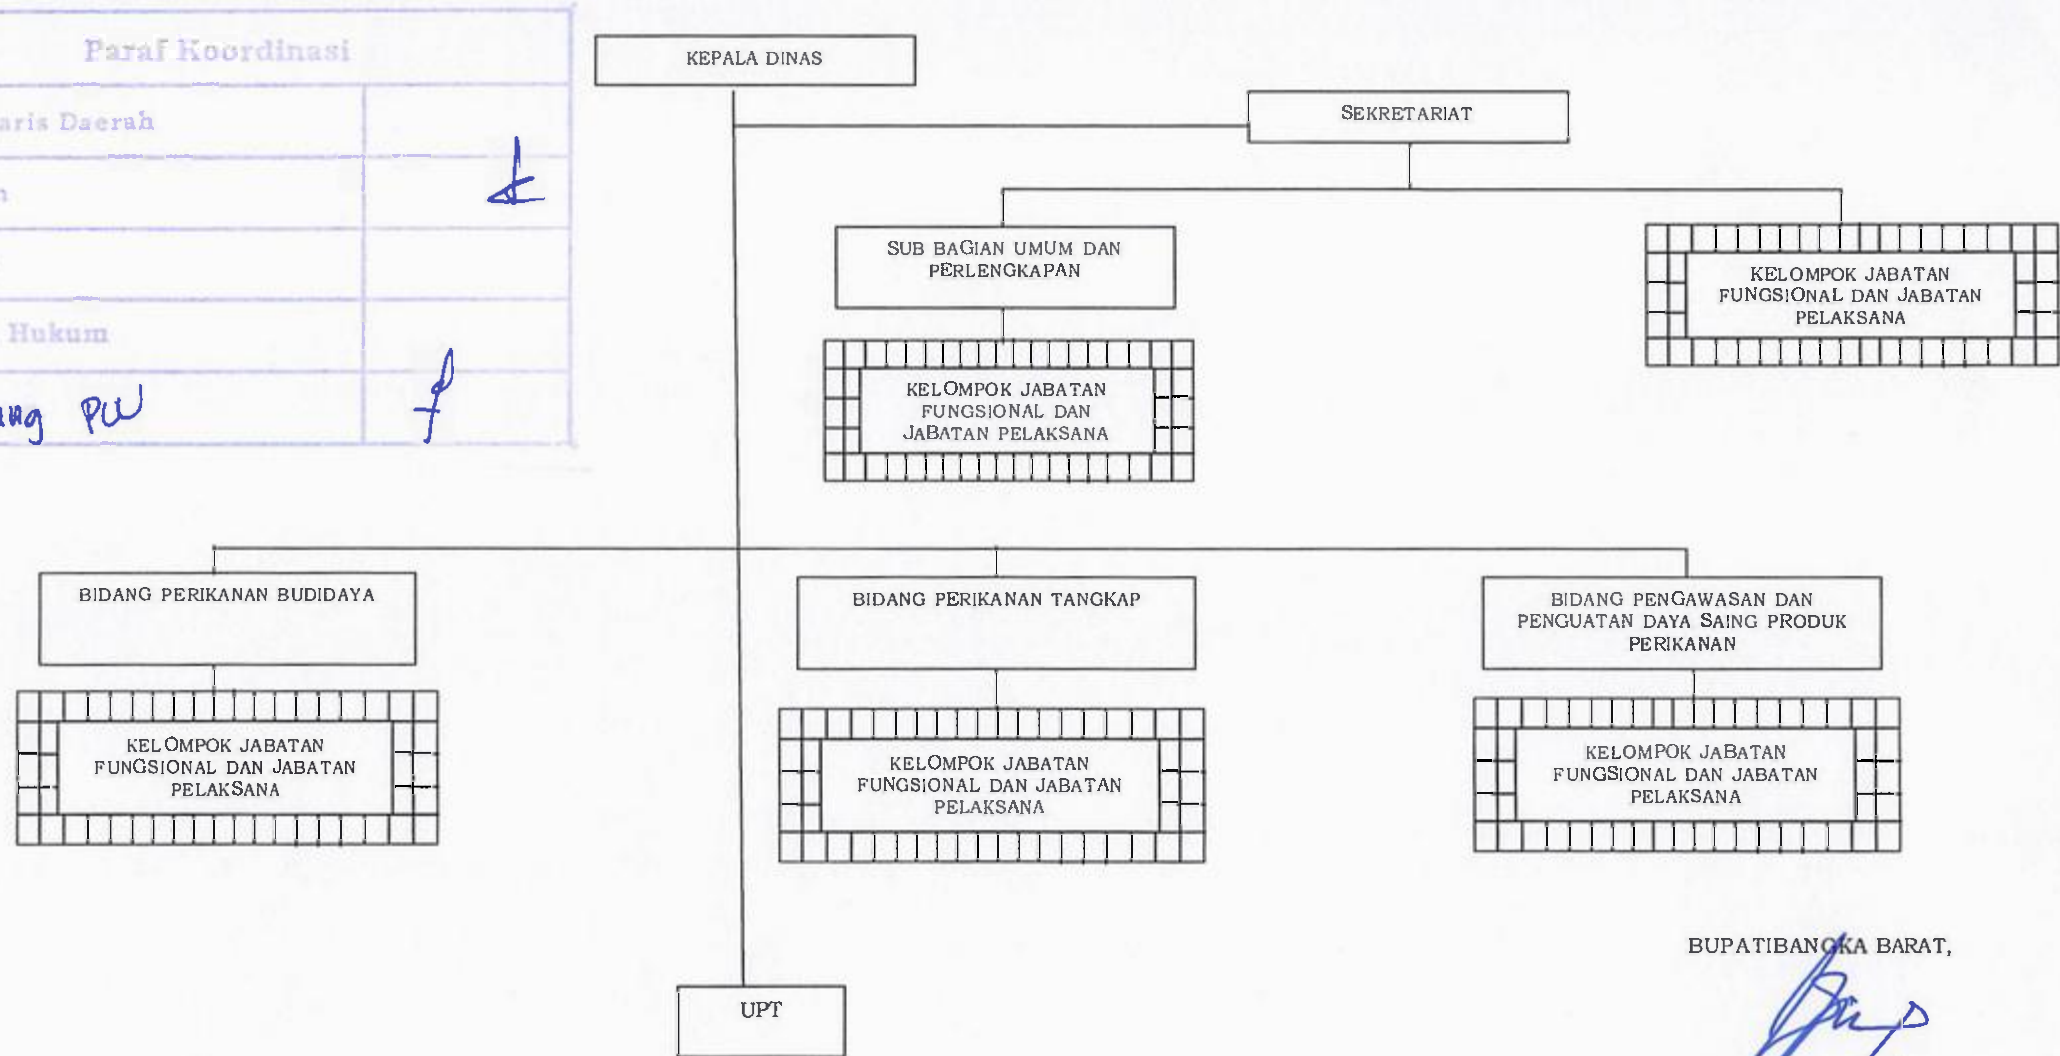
| Paraf Koordinasi | |
|---|---|
| aris Daerah | |
| n | |
| | |
| Hukum | |
| ang PU | |

KEPALA DINAS

SEKRETARIAT

SUB BAGIAN UMUM DAN PERLENGKAPAN

KELOMPOK JABATAN FUNGSIONAL DAN JABATAN PELAKSANA

KELOMPOK JABATAN FUNGSIONAL DAN JABATAN PELAKSANA

BIDANG PERIKANAN BUDIDAYA

KELOMPOK JABATAN FUNGSIONAL DAN JABATAN PELAKSANA

BIDANG PERIKANAN TANGKAP

KELOMPOK JABATAN FUNGSIONAL DAN JABATAN PELAKSANA

BIDANG PENGAWASAN DAN PENGUATAN DAYA SAING PRODUK PERIKANAN

KELOMPOK JABATAN FUNGSIONAL DAN JABATAN PELAKSANA

UPT

BUPATIBANGKA BARAT,